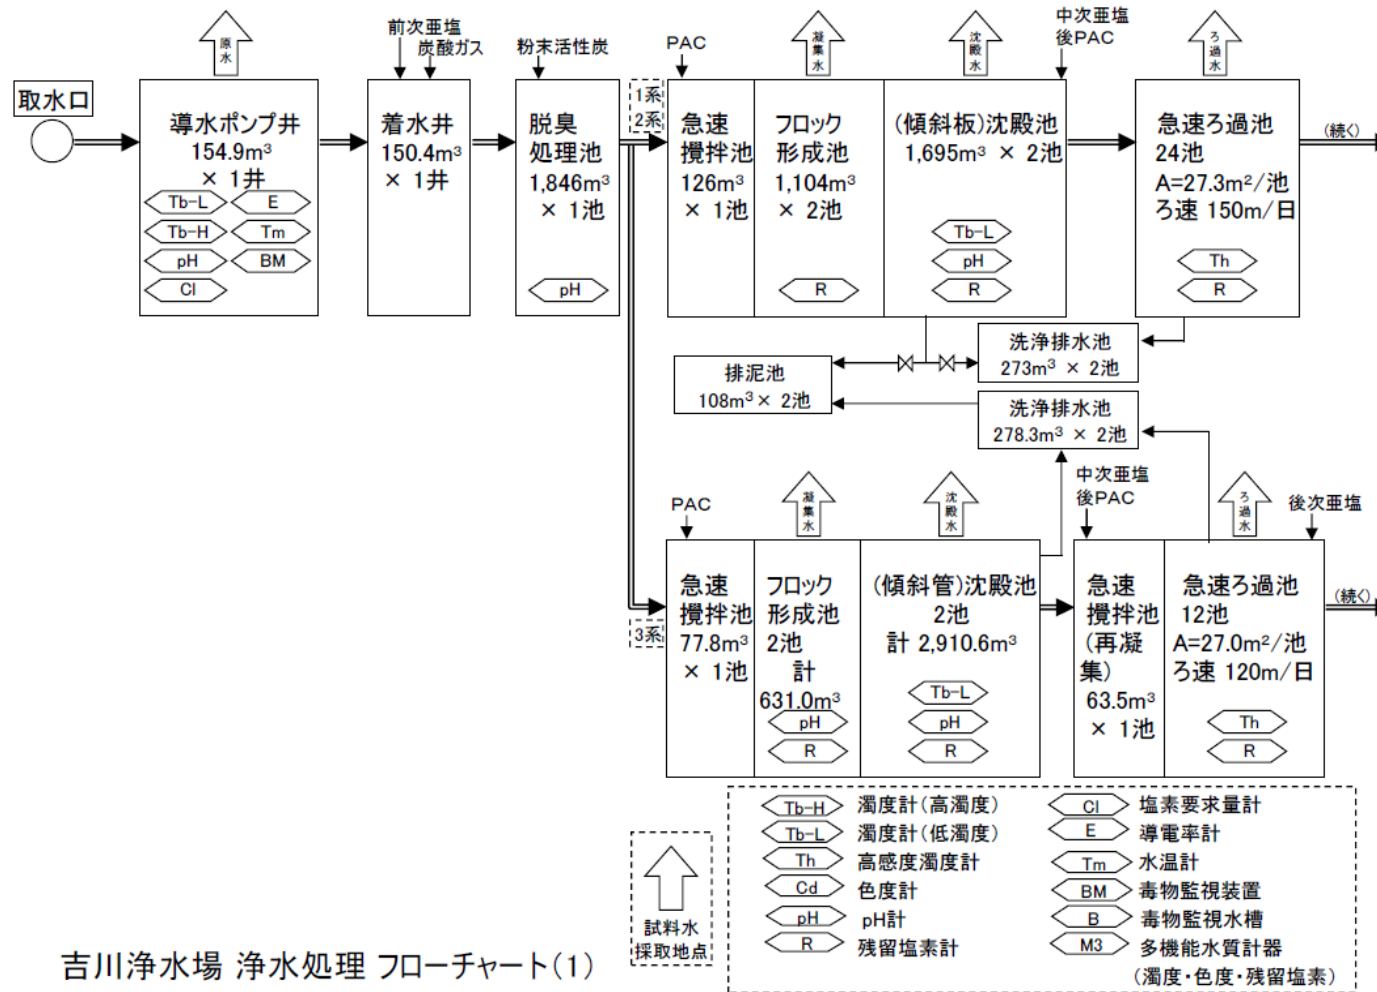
取水口

原水

導水ポンプ井
154.9m³
× 1井
Tb-L
E
Tb-H
Tm
pH
BM
Cl

前次亜塩
炭酸ガス

着水井
150.4m³
× 1井

粉末活性炭

脱臭
処理池
1,846m³
× 1池
pH

1系
2系

PAC

急速
攪拌池
126m³
× 1池

凝集水

フロック
形成池
1,104m³
× 2池
R

沈殿水

(傾斜板)沈殿池
1,695m³ × 2池
Tb-L
pH
R

中次亜塩
後PAC

ろ過水

急速ろ過池
24池
A=27.3m²/池
ろ速 150m/日
Th
R

(続く)

洗浄排水池
273m³ × 2池

排泥池
108m³× 2池

洗浄排水池
278.3m³ × 2池

中次亜塩
後PAC

PAC

3系

急速
攪拌池
77.8m³
× 1池

凝集水

フロック
形成池
2池
計
631.0m³
pH
R

沈殿水

(傾斜管)沈殿池
2池
計 2,910.6m³
Tb-L
pH
R

急速
攪拌池
(再凝
集)
63.5m³
× 1池

ろ過水

後次亜塩

急速ろ過池
12池
A=27.0m²/池
ろ速 120m/日
Th
R

(続く)

試料水
採取地点

Tb-H 濁度計(高濁度)
Tb-L 濁度計(低濁度)
Th 高感度濁度計
Cd 色度計
pH pH計
R 残留塩素計
Cl 塩素要求量計
E 導電率計
Tm 水温計
BM 毒物監視装置
B 毒物監視水槽
M3 多機能水質計器
(濁度・色度・残留塩素)

吉川浄水場 浄水処理 フローチャート(1)